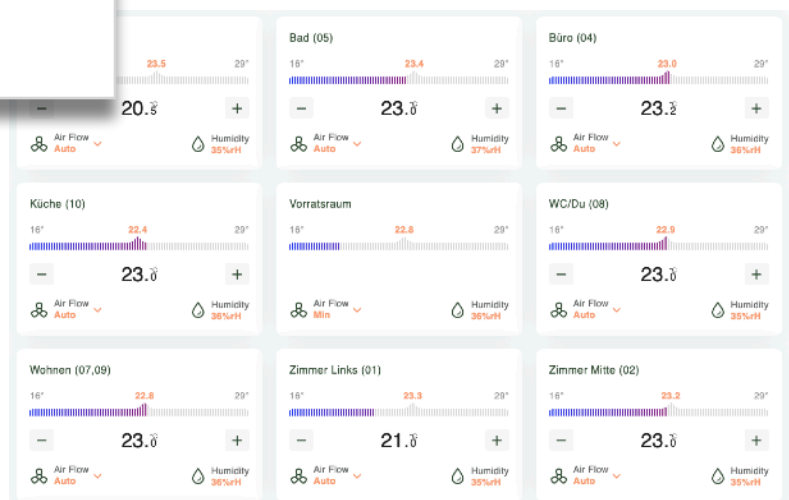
23.5
29°
−
20.5
+
Air Flow
Auto
Humidity
35%rH

Bad (05)
16°
23.4
29°
−
23.0
+
Air Flow
Auto
Humidity
37%rH

Büro (04)
16°
23.0
29°
−
23.2
+
Air Flow
Auto
Humidity
36%rH

Küche (10)
16°
22.4
29°
−
23.0
+
Air Flow
Auto
Humidity
36%rH

Vorratsraum
16°
22.8
29°
Air Flow
Min
Humidity
36%rH

WC/Du (08)
16°
22.9
29°
−
23.0
+
Air Flow
Auto
Humidity
35%rH

Wohnen (07,09)
16°
22.8
29°
−
23.0
+
Air Flow
Auto
Humidity
36%rH

Zimmer Links (01)
16°
23.3
29°
−
21.0
+
Air Flow
Auto
Humidity
35%rH

Zimmer Mitte (02)
16°
23.2
29°
−
23.0
+
Air Flow
Auto
Humidity
35%rH